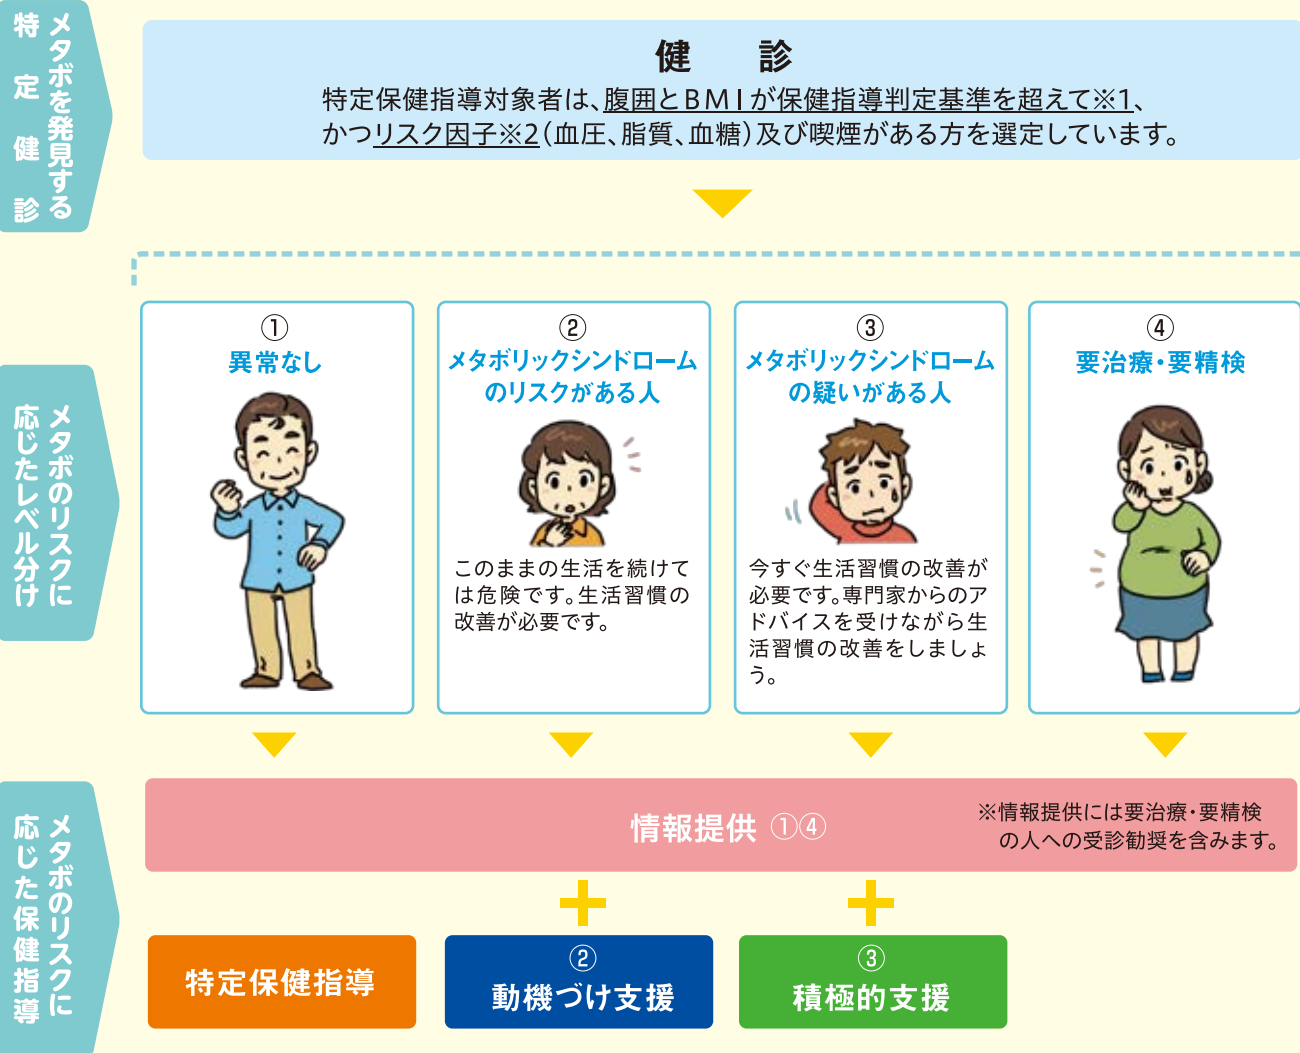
メタボを発見する
特定健診

健　診
特定保健指導対象者は、腹囲とBMIが保健指導判定基準を超えて※1、かつリスク因子※2（血圧、脂質、血糖）及び喫煙がある方を選定しています。

メタボのリスクに応じたレベル分け

①
異常なし

②
メタボリックシンドロームのリスクがある人
このままの生活を続けては危険です。生活習慣の改善が必要です。

③
メタボリックシンドロームの疑いがある人
今すぐ生活習慣の改善が必要です。専門家からのアドバイスを受けながら生活習慣の改善をしましょう。

④
要治療・要精検

メタボのリスクに応じた保健指導

情報提供 ①④
※情報提供には要治療・要精検の人への受診勧奨を含みます。

特定保健指導
②
動機づけ支援
③
積極的支援